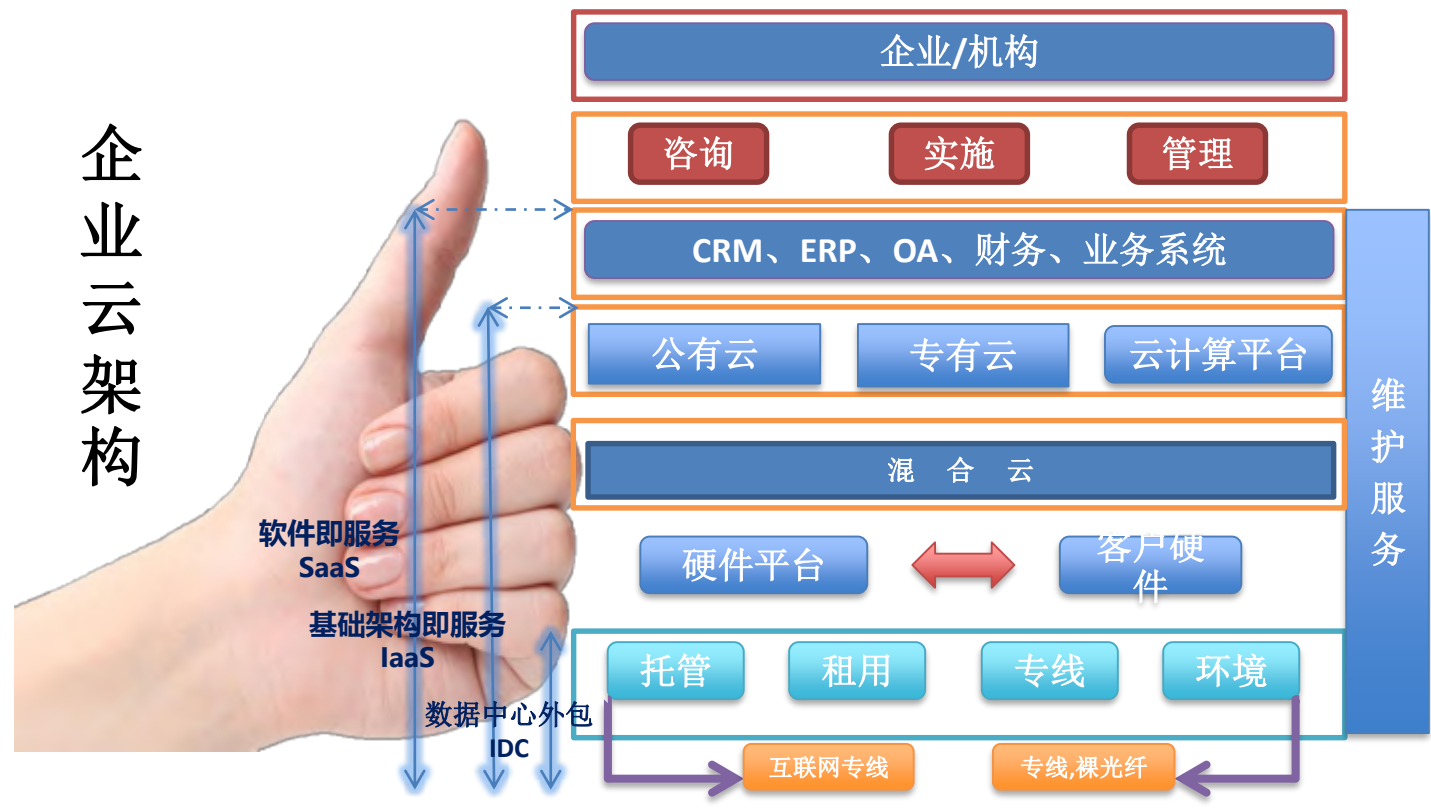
企业云架构

企业/机构

咨询
实施
管理

CRM、ERP、OA、财务、业务系统

公有云
专有云
云计算平台

混 合 云

硬件平台
客户硬件

托管
租用
专线
环境

维护服务

软件即服务
SaaS

基础架构即服务
IaaS

数据中心外包
IDC

互联网专线
专线,裸光纤